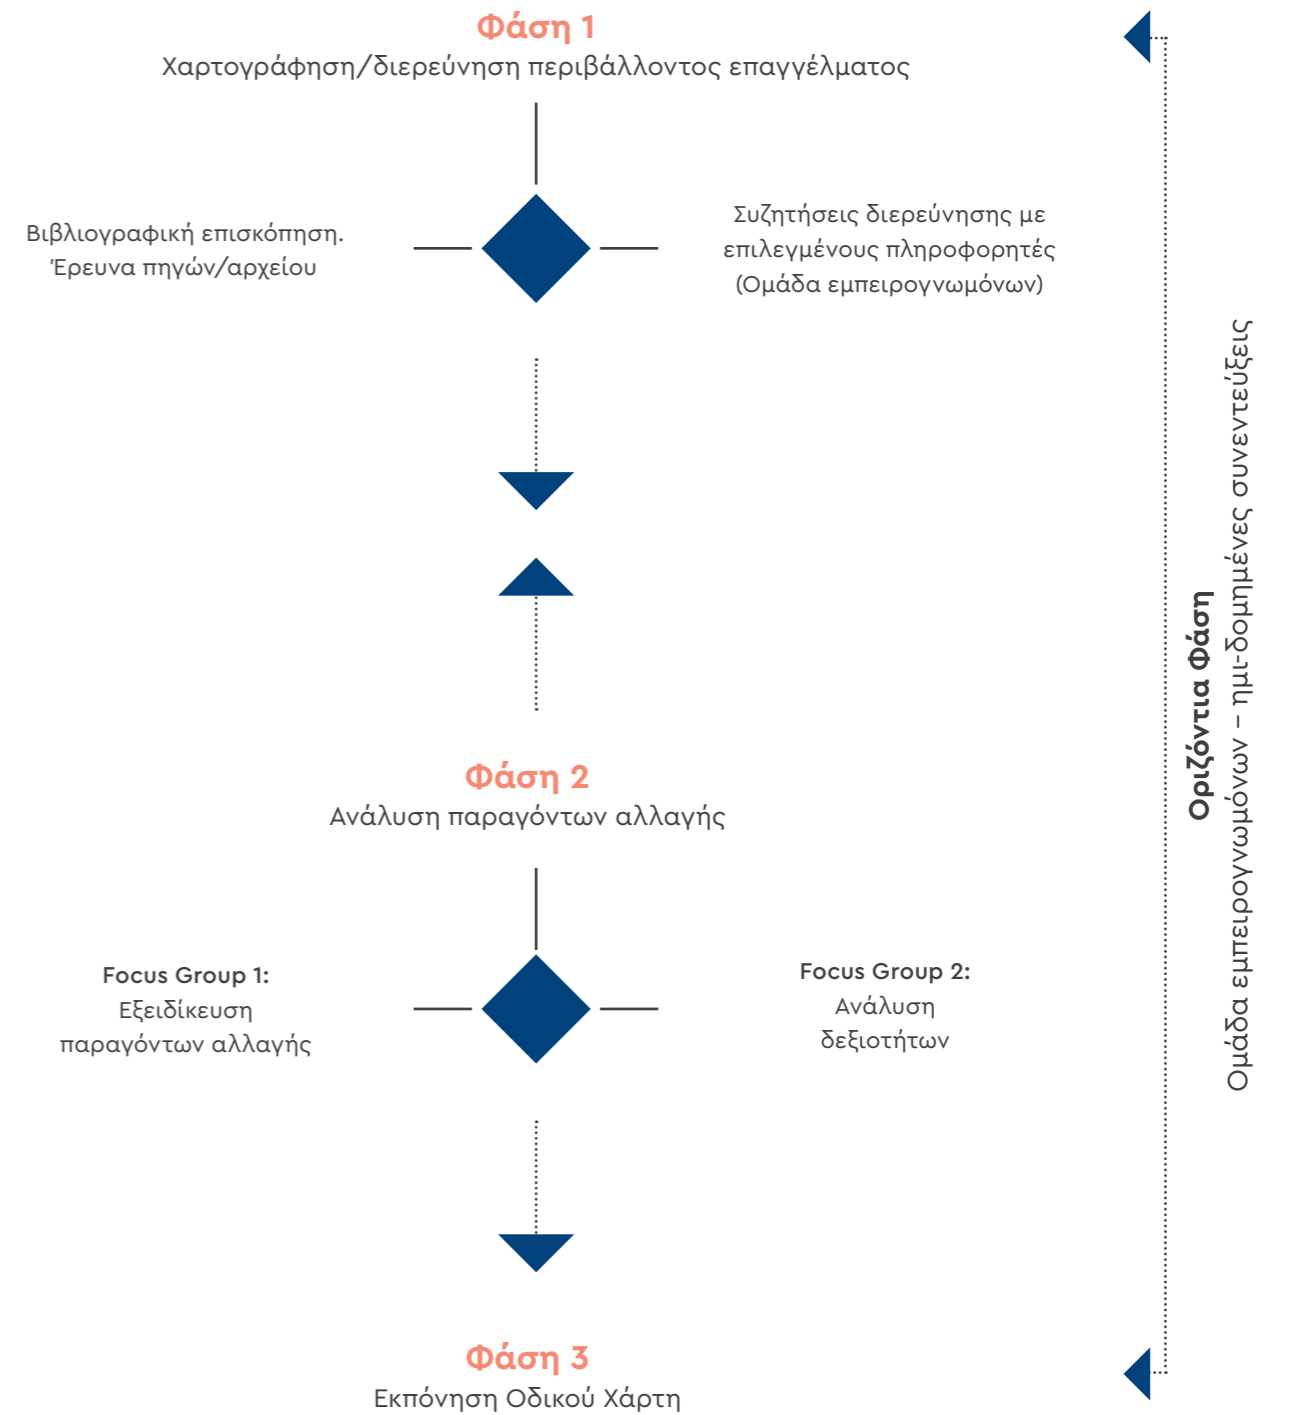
Φάση 1
Χαρτογράφηση/διερεύνηση περιβάλλοντος επαγγέλματος

Βιβλιογραφική επισκόπηση. Έρευνα πηγών/αρχείου

Συζητήσεις διερεύνησης με επιλεγμένους πληροφορητές (Ομάδα εμπειρογνωμόνων)

Φάση 2
Ανάλυση παραγόντων αλλαγής

Focus Group 1:
Εξειδίκευση παραγόντων αλλαγής

Focus Group 2:
Ανάλυση δεξιοτήτων

Φάση 3
Εκπόνηση Οδικού Χάρτη

Οριζόντια Φάση
Ομάδα εμπειρογνωμόνων – ημι-δομημένες συνεντεύξεις